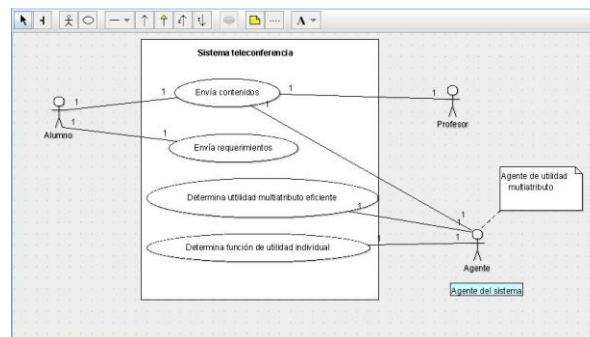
Sistema teleconferencia

Alumno

Envía contenidos

Profesor

Envía requerimientos

Determina utilidad multiatributo eficiente

Determina función de utilidad individual

Agente de utilidad multiatributo

Agente

Agente del sistema

1
1
1
1
1
1
1
1
1
1
1
1